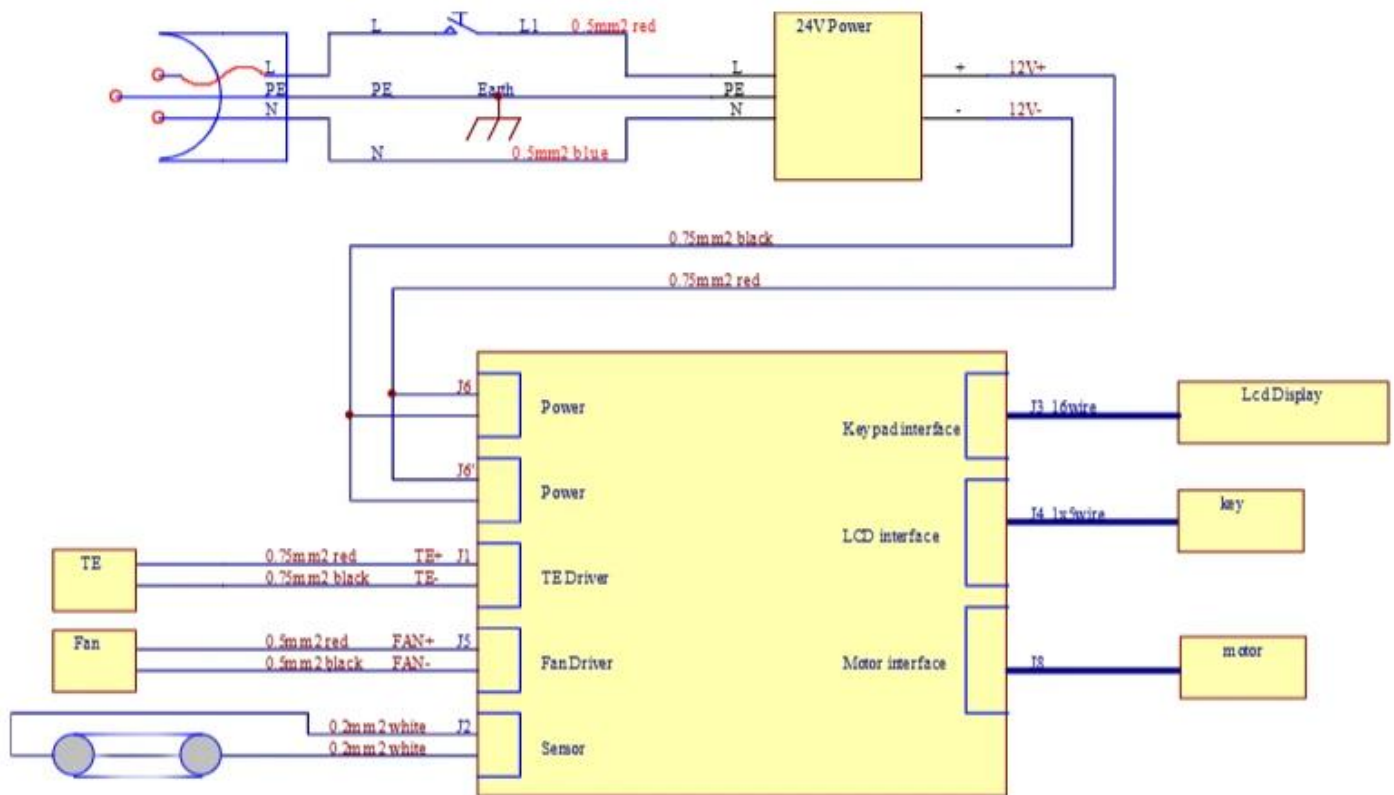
L
PE
N
L
L1
0.5mm2 red
PE
Earth
N
0.5mm2 blue
24V Power
L
PE
N
+
12V+
-
12V-
0.75mm2 black
0.75mm2 red
J6
Power
J6'
Power
Keypad interface
J3 16wire
Lcd Display
LCD interface
J4 1x5wire
key
TE
0.75mm2 red
TE+
J1
0.75mm2 black
TE-
TE Driver
Fan
0.5mm2 red
FAN+
J5
0.5mm2 black
FAN-
Fan Driver
Motor interface
J8
motor
0.2mm2 white
J2
0.2mm2 white
Sensor